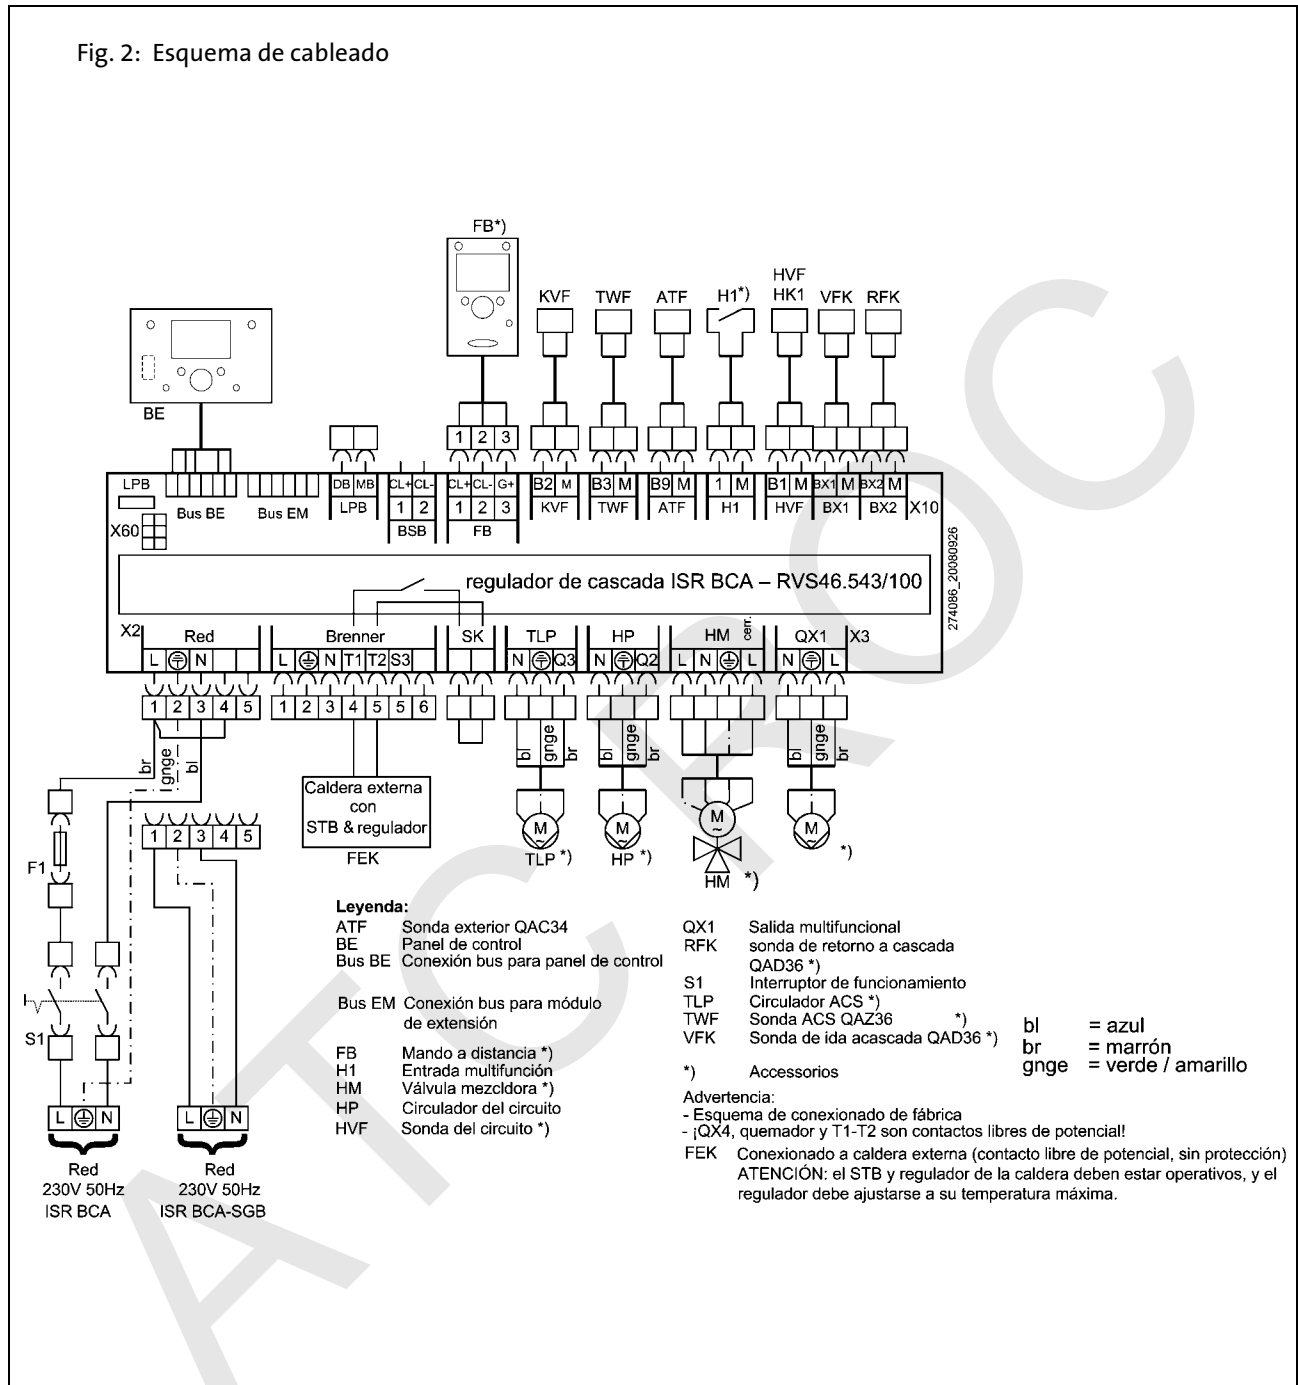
Fig. 2: Esquema de cableado

FB*)

KVF TWF ATF H1*) HVF HK1 VFK RFK

BE

1 2 3

LPB
Bus BE
Bus EM
DB MB
LPB
CL+ CL-
1 2
BSB
CL+ CL- G+
1 2 3
FB
B2 M
KVF
B3 M
TWF
B9 M
ATF
1 M
H1
B1 M
HVF
BX1 M
BX1
BX2 M
BX2
X10
X60

274086_20080926

regulador de cascada ISR BCA – RVS46.543/100

X2 Red
L N
Brenner
L N T1 T2 S3
SK
TLP
N Q3
HP
N Q2
HM cerr.
L N L
QX1 X3
N L

1 2 3 4 5
1 2 3 4 5 6

br
gnge
bl

bl gnge br
bl gnge br
bl gnge br

Caldera externa con STB & regulador
FEK

M
TLP *)
M
HP *)
M
HM *)
M
*)

F1

1 2 3 4 5

S1

L N
Red
230V 50Hz
ISR BCA

L N
Red
230V 50Hz
ISR BCA-SGB

Leyenda:
ATF Sonda exterior QAC34
BE Panel de control
Bus BE Conexión bus para panel de control

Bus EM Conexión bus para módulo de extensión

FB Mando a distancia *)
H1 Entrada multifunción
HM Válvula mezcldora *)
HP Circulador del circuito
HVF Sonda del circuito *)

QX1 Salida multifuncional
RFK sonda de retorno a cascada QAD36 *)
S1 Interruptor de funcionamiento
TLP Circulador ACS *)
TWF Sonda ACS QAZ36 *)
VFK Sonda de ida acascada QAD36 *)

*) Accessorios

bl = azul
br = marrón
gnge = verde / amarillo

Advertencia:
- Esquema de conexionado de fábrica
- ¡QX4, quemador y T1-T2 son contactos libres de potencial!
FEK Conexionado a caldera externa (contacto libre de potencial, sin protección)
ATENCIÓN: el STB y regulador de la caldera deben estar operativos, y el regulador debe ajustarse a su temperatura máxima.

ATC-ROC